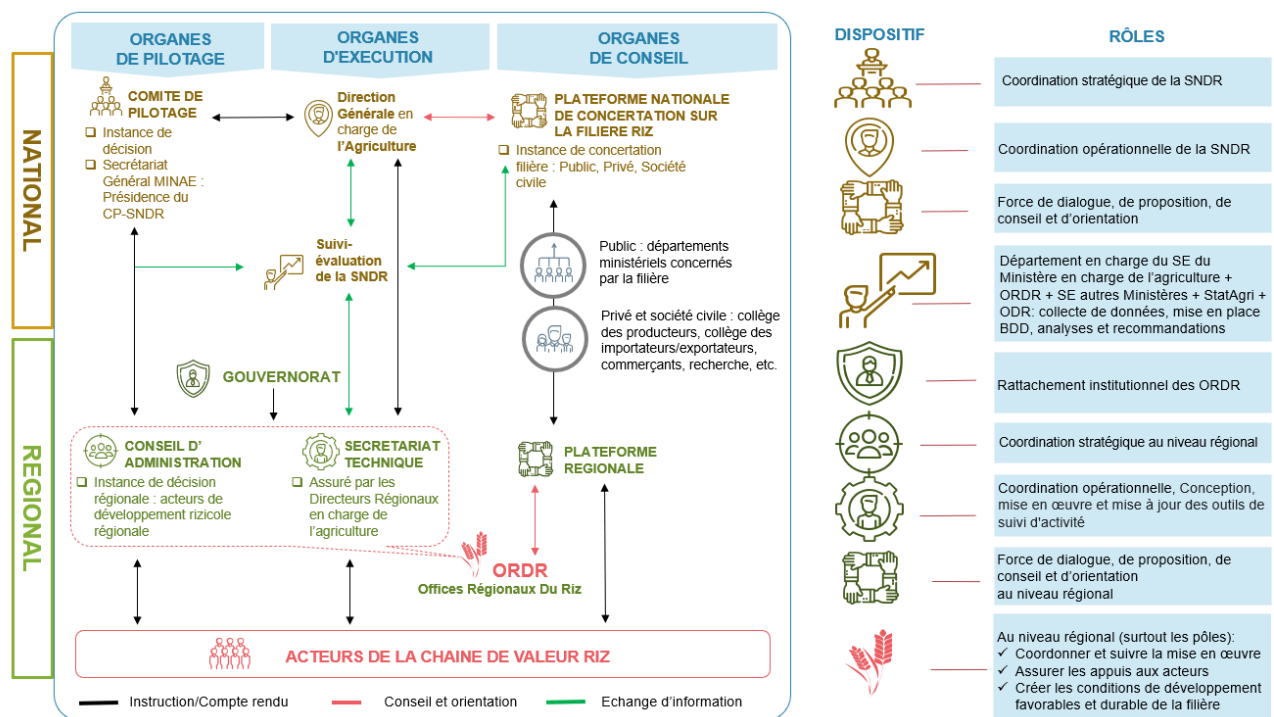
NATIONAL

REGIONAL

ORGANES DE PILOTAGE

ORGANES D'EXECUTION

ORGANES DE CONSEIL

COMITE DE PILOTAGE
❑ Instance de décision
❑ Secrétariat Général MINAE : Présidence du CP-SNDR

Direction Générale en charge de l'Agriculture

PLATEFORME NATIONALE DE CONCERTATION SUR LA FILIERE RIZ
❑ Instance de concertation filière : Public, Privé, Société civile

Suivi-évaluation de la SNDR

Public : départements ministériels concernés par la filière

Privé et société civile : collège des producteurs, collège des importateurs/exportateurs, commerçants, recherche, etc.

GOUVERNORAT

CONSEIL D' ADMINISTRATION
❑ Instance de décision régionale : acteurs de développement rizicole régionale

SECRETARIAT TECHNIQUE
❑ Assuré par les Directeurs Régionaux en charge de l'agriculture

PLATEFORME REGIONALE

ORDR
Offices Régionaux Du Riz

ACTEURS DE LA CHAINE DE VALEUR RIZ

Instruction/Compte rendu
Conseil et orientation
Echange d'information

DISPOSITIF

RÔLES

Coordination stratégique de la SNDR

Coordination opérationnelle de la SNDR

Force de dialogue, de proposition, de conseil et d'orientation

Département en charge du SE du Ministère en charge de l'agriculture + ORDR + SE autres Ministères + StatAgri + ODR: collecte de données, mise en place BDD, analyses et recommandations

Rattachement institutionnel des ORDR

Coordination stratégique au niveau régional

Coordination opérationnelle, Conception, mise en œuvre et mise à jour des outils de suivi d'activité

Force de dialogue, de proposition, de conseil et d'orientation au niveau régional

Au niveau régional (surtout les pôles):
✓ Coordonner et suivre la mise en œuvre
✓ Assurer les appuis aux acteurs
✓ Créer les conditions de développement favorables et durable de la filière